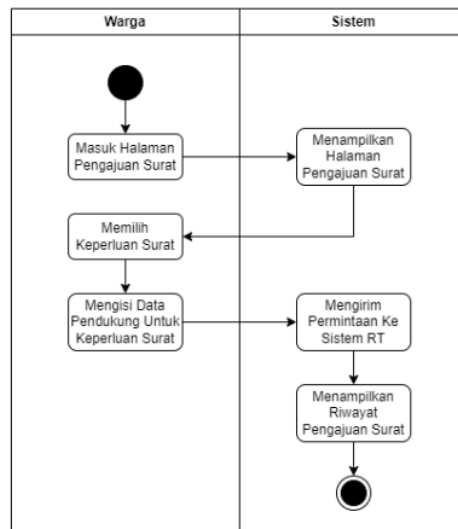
Warga

Sistem

Masuk Halaman Pengajuan Surat

Menampilkan Halaman Pengajuan Surat

Memilih Keperluan Surat

Mengisi Data Pendukung Untuk Keperluan Surat

Mengirim Permintaan Ke Sistem RT

Menampilkan Riwayat Pengajuan Surat